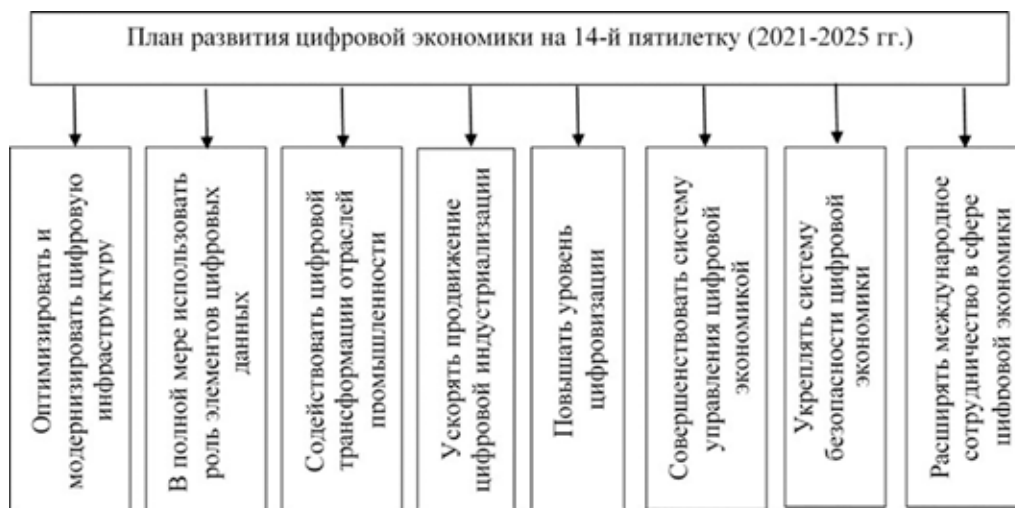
План развития цифровой экономики на 14-й пятилетку (2021-2025 гг.)

Оптимизировать и модернизировать цифровую инфраструктуру

В полной мере использовать роль элементов цифровых данных

Содействовать цифровой трансформации отраслей промышленности

Ускорять продвижение цифровой индустриализации

Повышать уровень цифровизации

Совершенствовать систему управления цифровой экономикой

Укреплять систему безопасности цифровой экономики

Расширять международное сотрудничество в сфере цифровой экономики